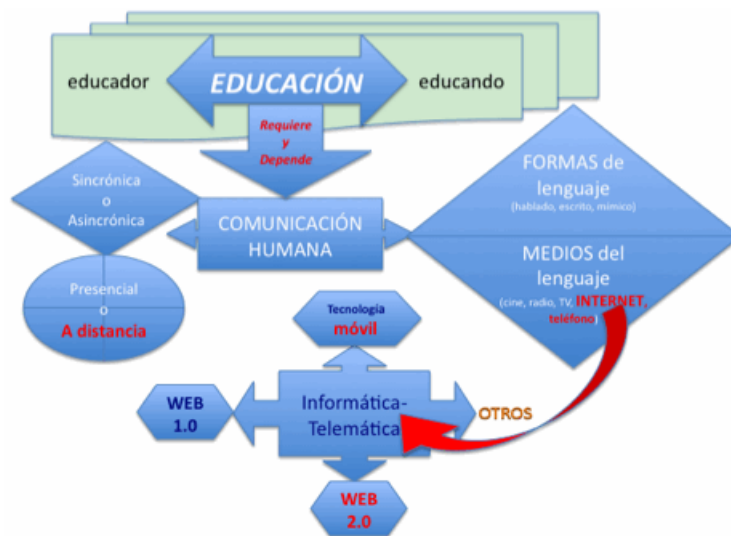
educador

EDUCACIÓN

educando

Requiere y Depende

Sincrónica o Asincrónica

COMUNICACIÓN HUMANA

FORMAS de lenguaje
(hablado, escrito, mímico)

MEDIOS del lenguaje
(cine, radio, TV, INTERNET, teléfono)

Presencial o A distancia

Tecnología móvil

WEB 1.0

Informática-Telemática

OTROS

WEB 2.0